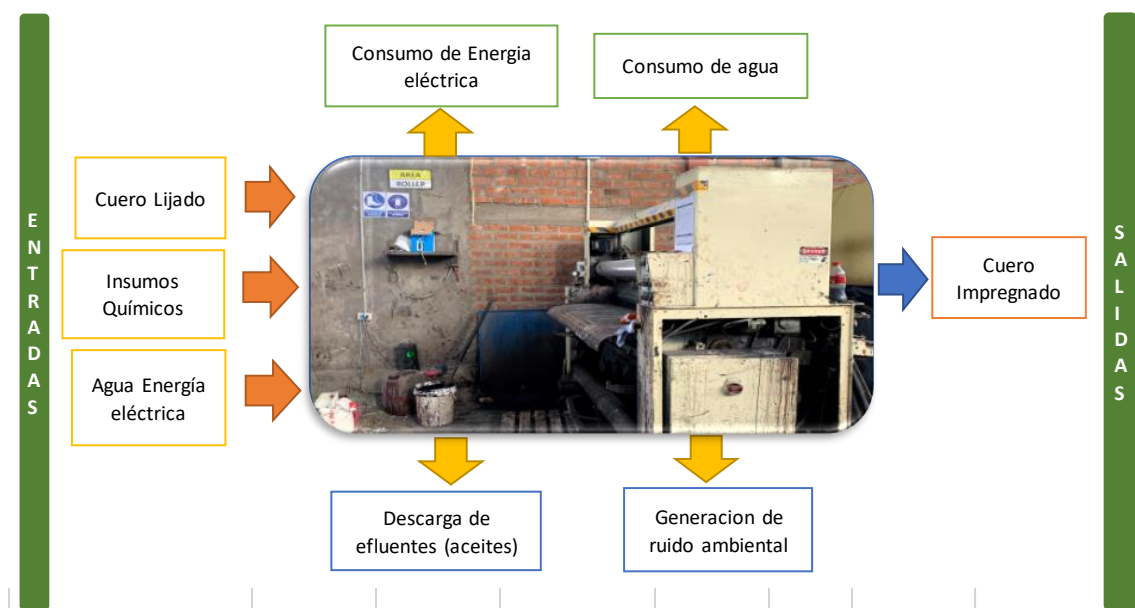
E
N
T
R
A
D
A
S

Consumo de Energia eléctrica

Consumo de agua

Cuero Lijado

Insumos Químicos

Agua Energía eléctrica

AREA
ROLLER

Cuero Impregnado

Descarga de efluentes (aceites)

Generacion de ruido ambiental

S
A
L
I
D
A
S